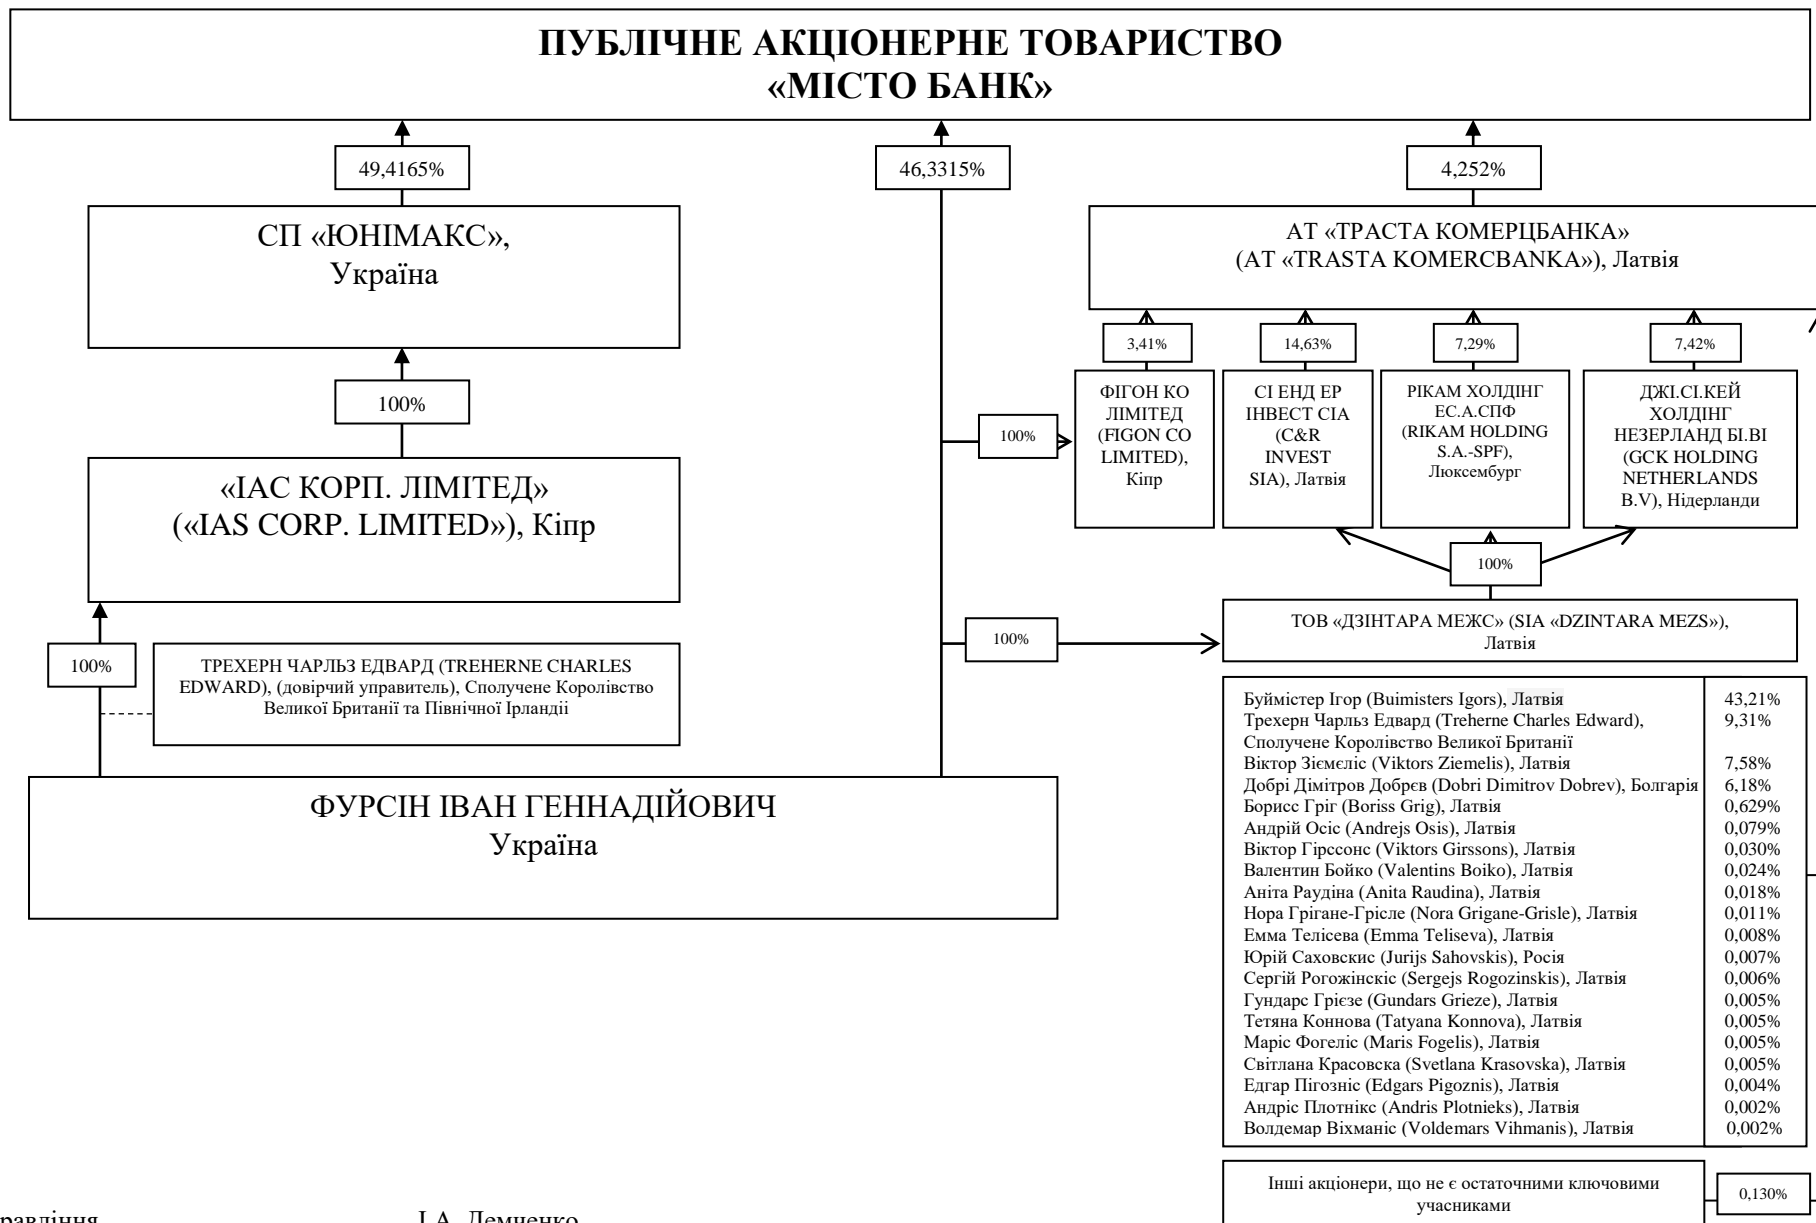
ПУБЛІЧНЕ АКЦІОНЕРНЕ ТОВАРИСТВО «МІСТО БАНК»

49,4165%

46,3315%

4,252%

СП «ЮНІМАКС», Україна

АТ «ТРАСТА КОМЕРЦБАНКА» (АТ «TRASTA KOMERCBANKA»), Латвія

3,41%

14,63%

7,29%

7,42%

100%

ФІГОН КО ЛІМІТЕД (FIGON CO LIMITED), Кіпр

СІ ЕНД ЕР ІНВЕСТ СІА (C&R INVEST SIA), Латвія

РІКАМ ХОЛДІНГ ЕС.А.СПФ (RIKAM HOLDING S.A.-SPF), Люксембург

ДЖІ.СІ.КЕЙ ХОЛДІНГ НЕЗЕРЛАНД БІ.ВІ (GCK HOLDING NETHERLANDS B.V), Нідерланди

100%

«ІАС КОРП. ЛІМІТЕД» («IAS CORP. LIMITED»), Кіпр

100%

100%

ТОВ «ДЗІНТАРА МЕЖС» (SIA «DZINTARA MEZS»), Латвія

100%

ТРЕХЕРН ЧАРЛЬЗ ЕДВАРД (TREHERNE CHARLES EDWARD), (довірчий управитель), Сполучене Королівство Великої Британії та Північної Ірландії

| | |
|---|---|
| Буймістер Ігор (Buimisters Igors), Латвія | 43,21% |
| Трехерн Чарльз Едвард (Treherne Charles Edward), Сполучене Королівство Великої Британії | 9,31% |
| Віктор Зіємеліс (Viktors Ziemelis), Латвія | 7,58% |
| Добрі Дімітров Добрєв (Dobri Dimitrov Dobrev), Болгарія | 6,18% |
| Борисс Гріг (Boriss Grig), Латвія | 0,629% |
| Андрій Осіс (Andrejs Osis), Латвія | 0,079% |
| Віктор Гірссонс (Viktors Girssons), Латвія | 0,030% |
| Валентин Бойко (Valentins Boiko), Латвія | 0,024% |
| Аніта Раудіна (Anita Raudina), Латвія | 0,018% |
| Нора Грігане-Грісле (Nora Grigane-Grisle), Латвія | 0,011% |
| Емма Телісева (Emma Teliseva), Латвія | 0,008% |
| Юрій Саховскис (Jurijs Sahovskis), Росія | 0,007% |
| Сергій Рогожінскіс (Sergejs Rogozinskis), Латвія | 0,006% |
| Гундарс Гріезе (Gundars Grieze), Латвія | 0,005% |
| Тетяна Коннова (Tatyana Konnova), Латвія | 0,005% |
| Маріс Фогеліс (Maris Fogelis), Латвія | 0,005% |
| Світлана Красовска (Svetlana Krasovska), Латвія | 0,005% |
| Едгар Пігозніс (Edgars Pigoznis), Латвія | 0,004% |
| Андріс Плотнікс (Andris Plotnieks), Латвія | 0,002% |
| Волдемар Віхманіс (Voldemars Vihmanis), Латвія | 0,002% |

ФУРСІН ІВАН ГЕННАДІЙОВИЧ Україна

Інші акціонери, що не є остаточними ключовими учасниками

0,130%

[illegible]равління

І.А. Демченко